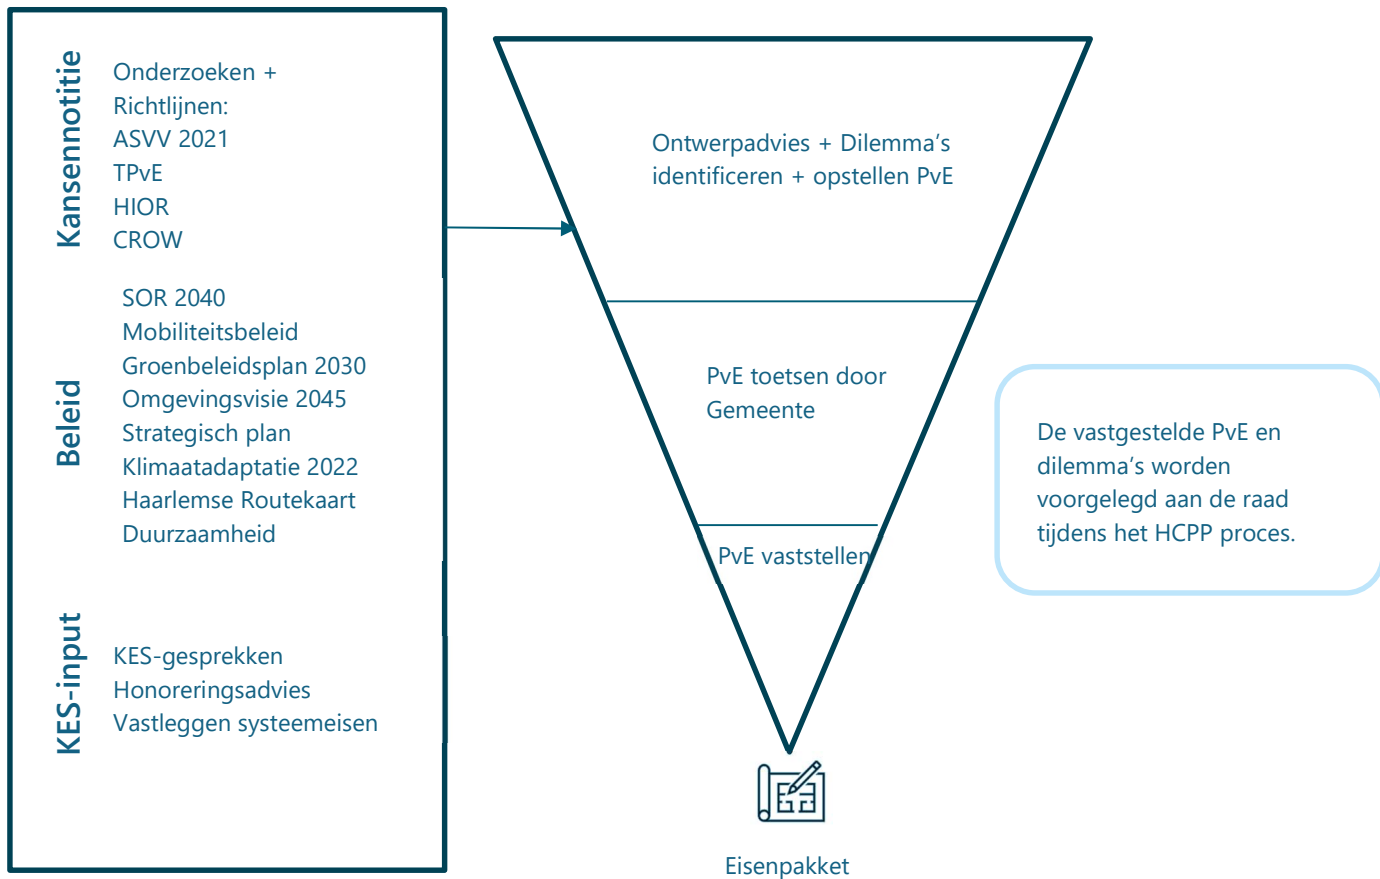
Kansennotitie

Onderzoeken + Richtlijnen:
ASVV 2021
TPvE
HIOR
CROW

Beleid

SOR 2040
Mobiliteitsbeleid
Groenbeleidsplan 2030
Omgevingsvisie 2045
Strategisch plan
Klimaatadaptatie 2022
Haarlemse Routekaart Duurzaamheid

KES-input

KES-gesprekken
Honoreringsadvies
Vastleggen systeemeisen

Ontwerpadvies + Dilemma's identificeren + opstellen PvE

PvE toetsen door Gemeente

PvE vaststellen

Eisenpakket

De vastgestelde PvE en dilemma's worden voorgelegd aan de raad tijdens het HCPP proces.